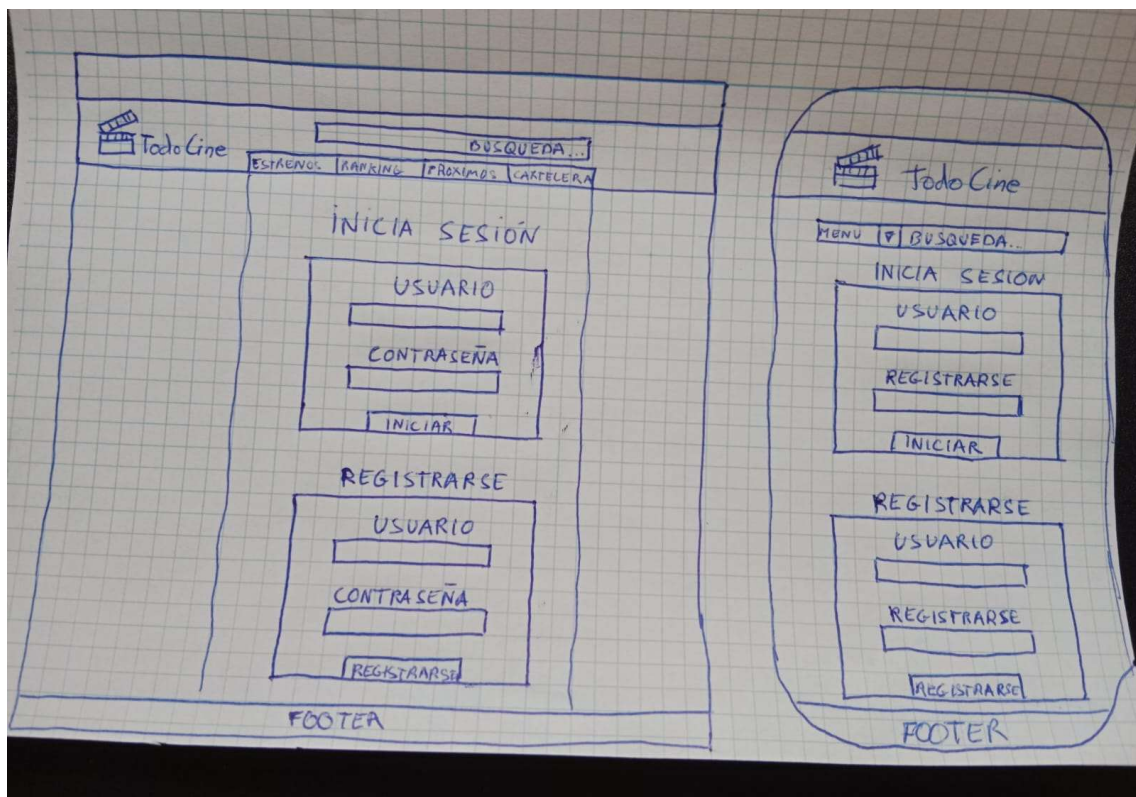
Todo Cine

BUSQUEDA...

ESTRENOS RANKING PROXIMOS CARTELERA

INICIA SESIÓN

USUARIO

CONTRASEÑA

INICIAR

REGISTRARSE

USUARIO

CONTRASEÑA

REGISTRARSE

FOOTER

Todo Cine

MENU ▼ BUSQUEDA..

INICIA SESION

USUARIO

REGISTRARSE

INICIAR

REGISTRARSE

USUARIO

REGISTRARSE

REGISTRARSE

FOOTER